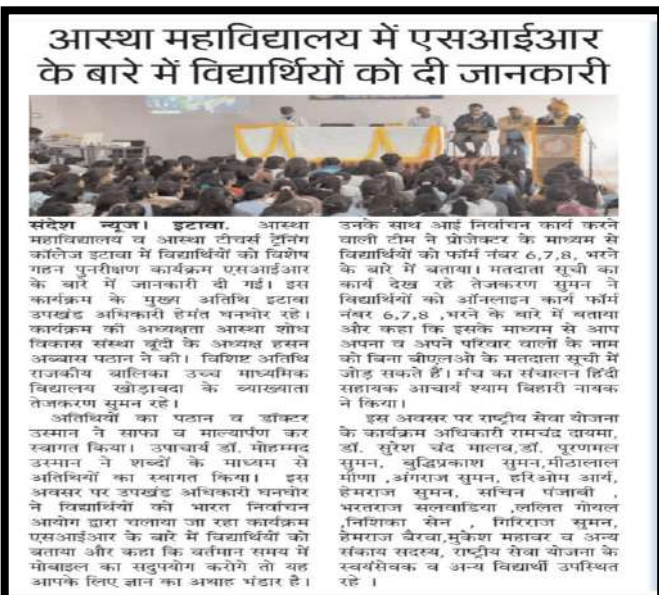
आस्था महाविद्यालय में एसआईआर के बारे में विद्यार्थियों को दी जानकारी

संदेश न्यूज। इटावा. आस्था महाविद्यालय व आस्था टीचर्स ट्रेनिंग कॉलेज इटावा में विद्यार्थियों को विशेष गहन पुनरीक्षण कार्यक्रम एसआईआर के बारे में जानकारी दी गई। इस कार्यक्रम के मुख्य अतिथि इटावा उपखंड अधिकारी हेमंत धनपोर रहे। कार्यक्रम की अध्यक्षता आस्था शोध विकास संस्था बूंदी के अध्यक्ष हसन अब्बास पठान ने की। विशिष्ट अतिथि राजकीय बालिका उच्च माध्यमिक विद्यालय खोड़ावदा के व्याख्याता तेजकरण सुमन रहे।

अतिथियों का पठान व डॉक्टर उस्मान ने साफा व माल्यार्पण कर स्वागत किया। उपाचार्य डॉ. मोहम्मद उस्मान ने शब्दों के माध्यम से अतिथियों का स्वागत किया। इस अवसर पर उपखंड अधिकारी धनपोर ने विद्यार्थियों को भारत निर्वाचन आयोग द्वारा चलाया जा रहा कार्यक्रम एसआईआर के बारे में विद्यार्थियों को बताया और कहा कि वर्तमान समय में मोबाइल का सदुपयोग करोगे तो यह आपके लिए ज्ञान का अथाह भंडार है। उनके साथ आई निर्वाचन कार्य करने वाली टीम ने प्रोजेक्टर के माध्यम से विद्यार्थियों को फॉर्म नंबर 6,7,8, भरने के बारे में बताया। मतदाता सूची का कार्य देख रहे तेजकरण सुमन ने विद्यार्थियों को ऑनलाइन कार्य फॉर्म नंबर 6,7,8 ,भरने के बारे में बताया और कहा कि इसके माध्यम से आप अपना व अपने परिवार वालों के नाम को बिना बीएलओ के मतदाता सूची में जोड़ सकते हैं। मंच का संचालन हिंदी सहायक आचार्य श्याम बिहारी नायक ने किया।

इस अवसर पर राष्ट्रीय सेवा योजना के कार्यक्रम अधिकारी रामचंद्र दायमा, डॉ. सुरेश चंद मालव,डॉ. पूरणमल सुमन, बुद्धिप्रकाश सुमन,मीठालाल मीणा ,अंगराज सुमन, हरिओम आर्य, हेमराज सुमन, सचिन पंजाबी , भरतराज सलवाडिया ,ललित गोयल ,निशिका सेन , गिरिराज सुमन, हेमराज बैरवा,मुकेश महावर व अन्य संकाय सदस्य, राष्ट्रीय सेवा योजना के स्वयंसेवक व अन्य विद्यार्थी उपस्थित रहे ।